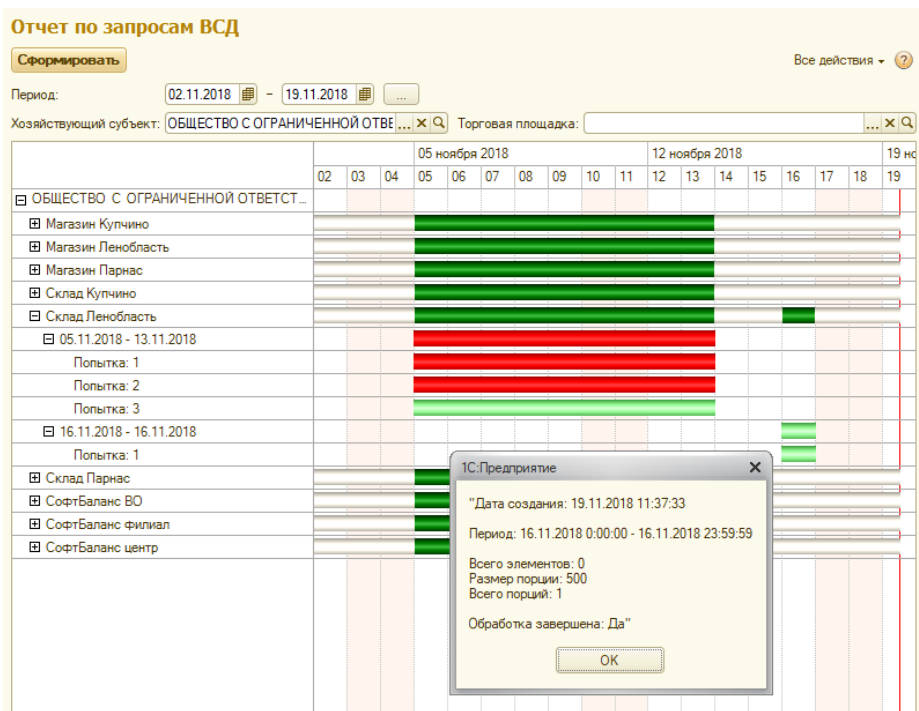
Отчет по запросам ВСД

Сформировать

Все действия ▾ ?

Период: 02.11.2018 – 19.11.2018 ...

Хозяйствующий субъект: ОБЩЕСТВО С ОГРАНИЧЕННОЙ ОТВЕ ... ✕ Торговая площадка: ... ✕

05 ноября 2018 | 12 ноября 2018 | 19 но

02 03 04 05 06 07 08 09 10 11 12 13 14 15 16 17 18 19

⊟ ОБЩЕСТВО С ОГРАНИЧЕННОЙ ОТВЕТСТ...
⊞ Магазин Купчино
⊞ Магазин Ленобласть
⊞ Магазин Парнас
⊞ Склад Купчино
⊟ Склад Ленобласть
⊟ 05.11.2018 - 13.11.2018
Попытка: 1
Попытка: 2
Попытка: 3
⊟ 16.11.2018 - 16.11.2018
Попытка: 1
⊞ Склад Парнас
⊞ СофтБаланс ВО
⊞ СофтБаланс филиал
⊞ СофтБаланс центр

1С:Предприятие

"Дата создания: 19.11.2018 11:37:33

Период: 16.11.2018 0:00:00 - 16.11.2018 23:59:59

Всего элементов: 0
Размер порции: 500
Всего порций: 1

Обработка завершена: Да"

OK